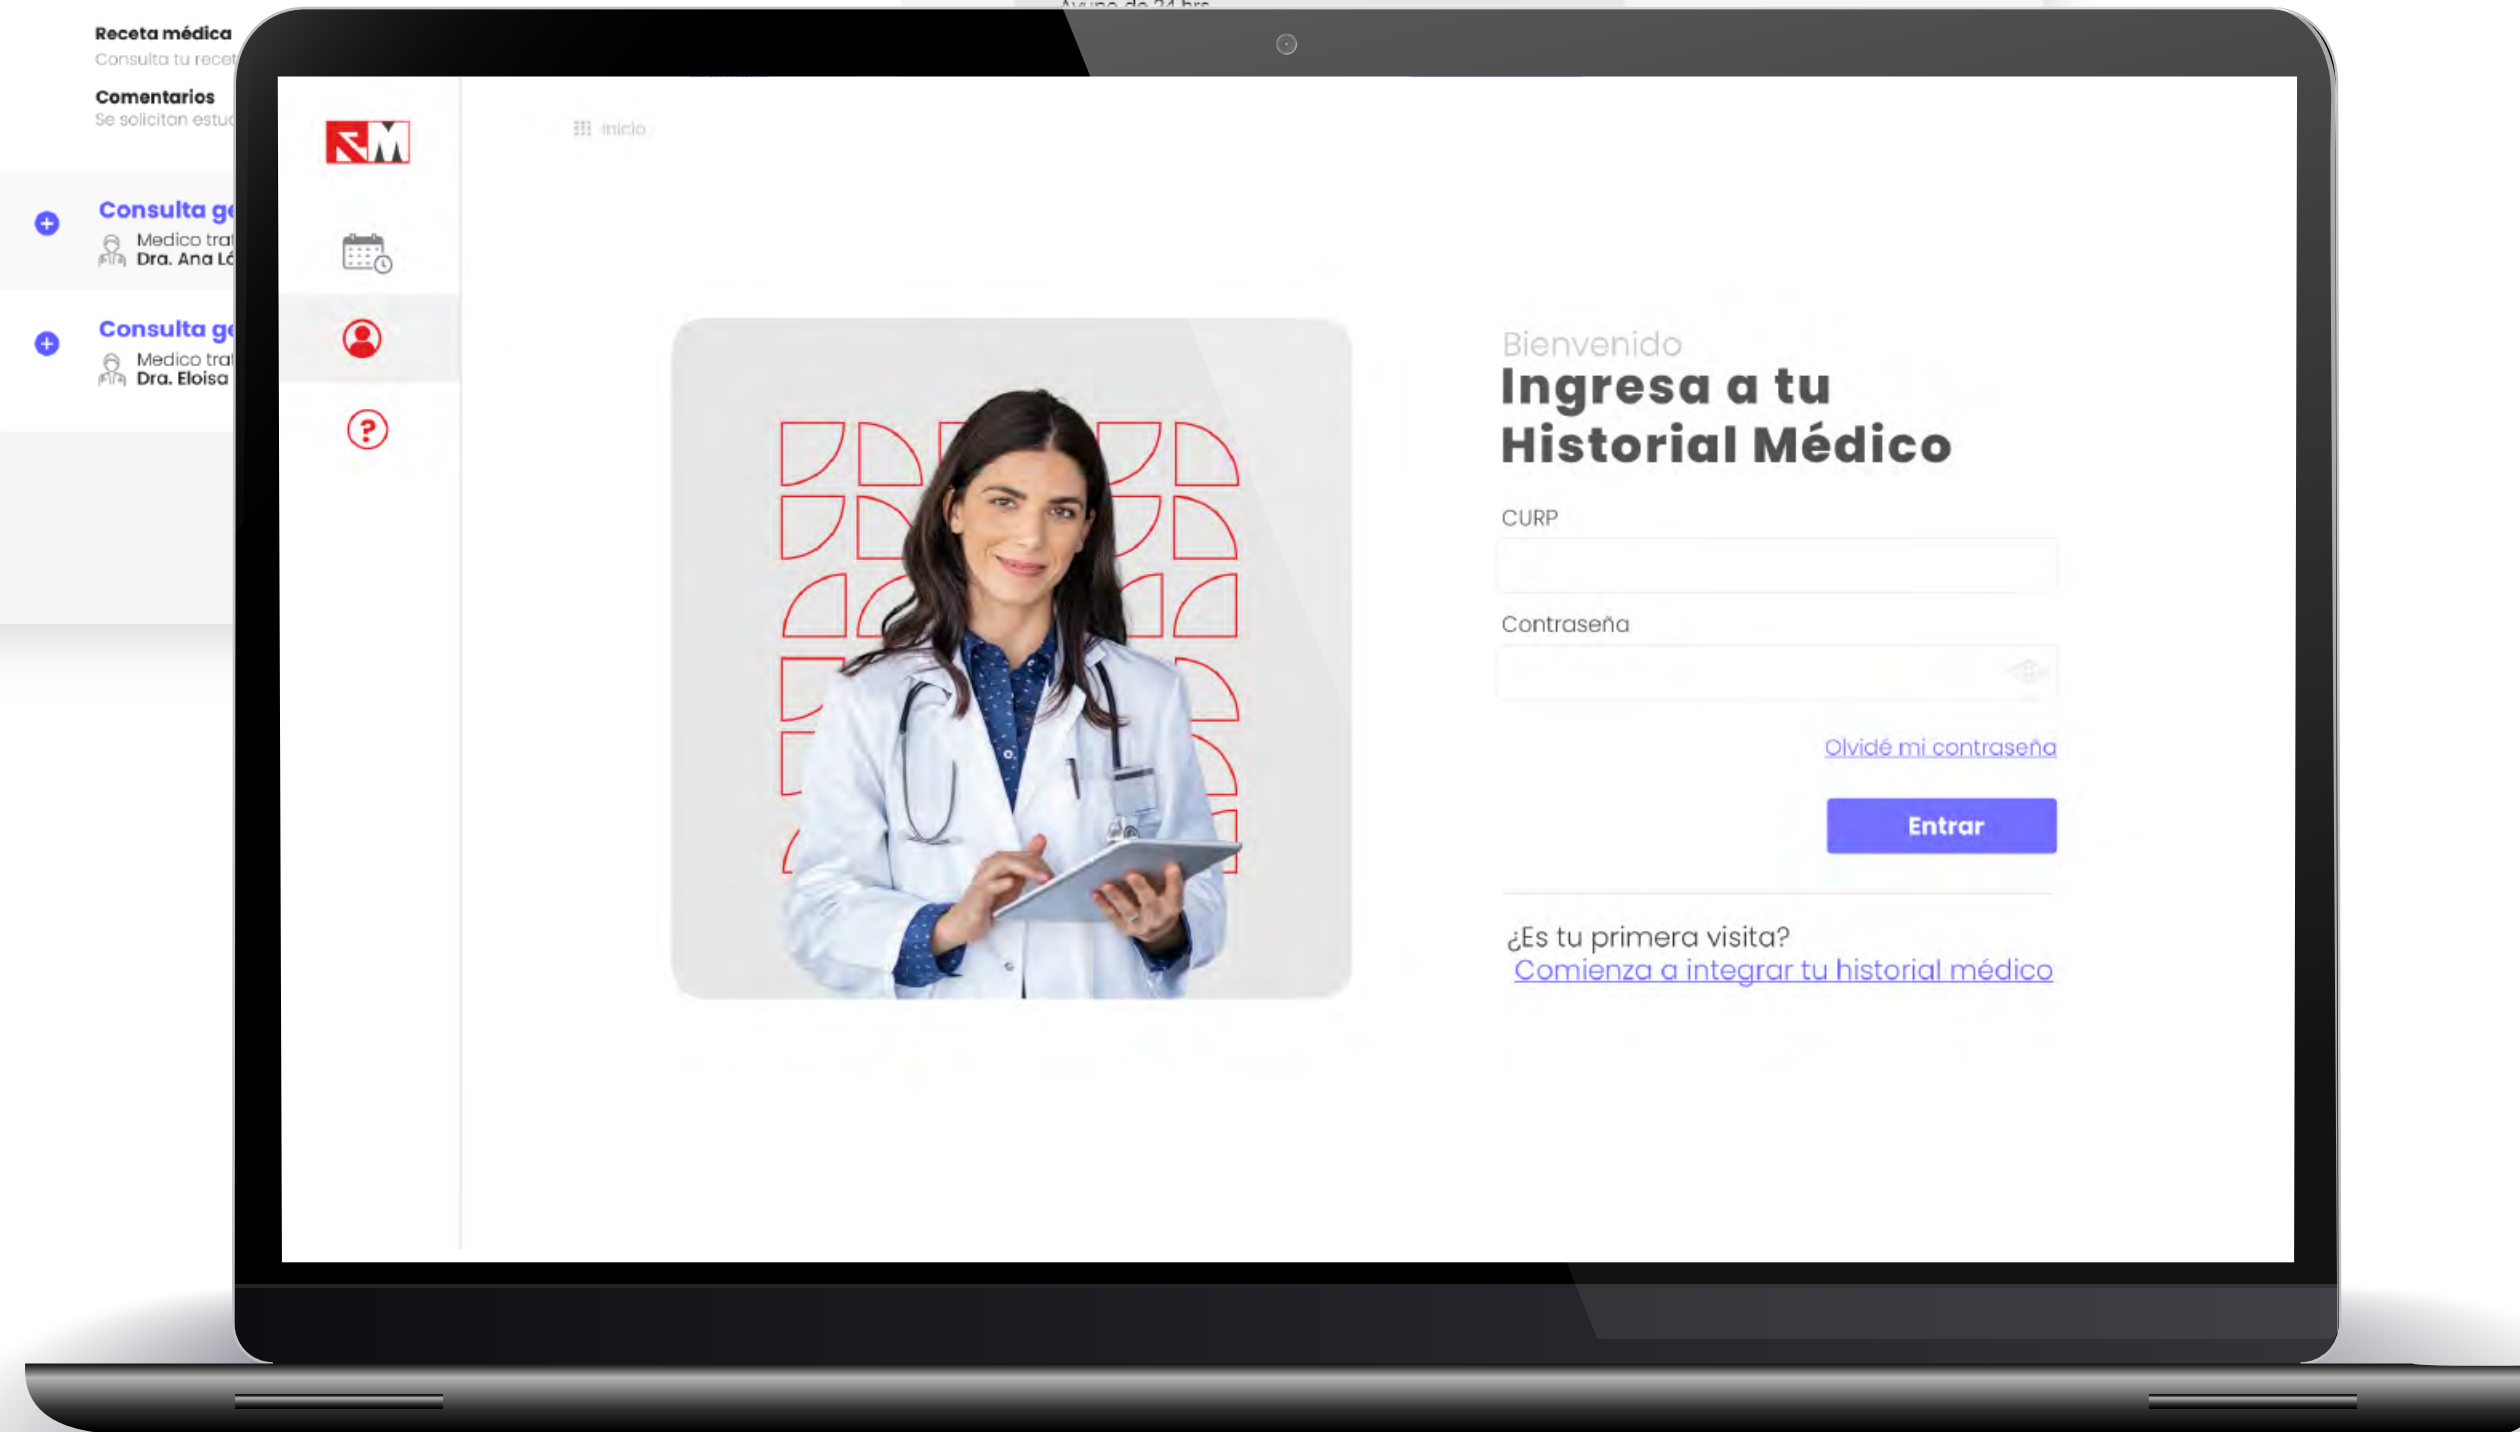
Receta médica
Consulta tu recet

Comentarios
Se solicitan estu

Consulta g
Medico trat
Dra. Ana Ló

Consulta g
Medico trat
Dra. Eloisa

Inicio

Bienvenido
Ingresa a tu Historial Médico

CURP

Contraseña

Olvidé mi contraseña

Entrar

¿Es tu primera visita?
Comienza a integrar tu historial médico